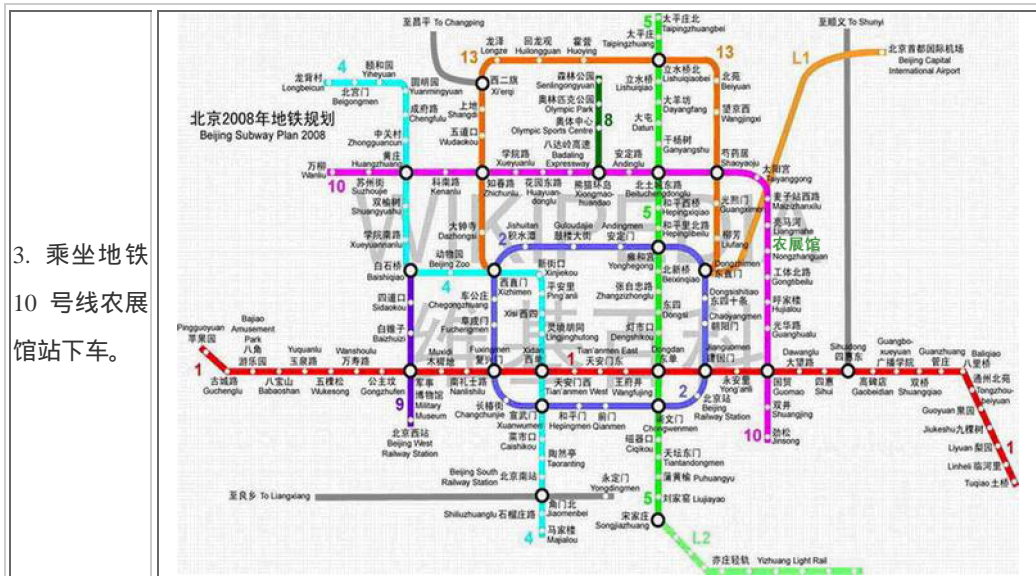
3. 乘坐地铁10 号线农展馆站下车。

北京2008年地铁规划
Beijing Subway Plan 2008

至昌平 To Changping
至顺义 To Shunyi
至良乡 To Liangxiang
北京首都国际机场 Beijing Capital International Airport
L1
L2
13
4
5
8
10
2
1
9

龙泽 Longze
回龙观 Huilongguan
霍营 Huoying
太平庄北 Taipingzhuangbei
太平庄 Taipingzhuang
西二旗 Xi'erqi
立水桥北 Lishuiqiaobei
立水桥 Lishuiqiao
北苑 Beiyuan
望京西 Wangjingxi
芍药居 Shaoyaoju
颐和园 Yiheyuan
龙背村 Longbeicun
北宫门 Beigongmen
圆明园 Yuanmingyuan
成府路 Chengfulu
上地 Shangdi
五道口 Wudaokou
森林公园 Senlingongyuan
奥林匹克公园 Olympic Park
奥体中心 Olympic Sports Centre
八达岭高速 Badaling Expressway
大屯 Datun
大羊坊 Dayangfang
千杨树 Ganyangshu
中关村 Zhongguancun
黄庄 Huangzhuang
万柳 Wanliu
苏州街 Suzhoujie
双榆树 Shuangyushu
学院南路 Xueyuannanlu
学院路 Xueyuanlu
知春路 Zhichunlu
科南路 Kenanlu
花园东路 Huayuandonglu
熊猫环岛 Xiongmaohuandao
安定路 Andinglu
北土城东路 Beituchengdonglu
和平西桥 Hepingxiqiao
光熙门 Guangximen
柳芳 Liufang
太阳宫 Taiyanggong
麦子店西路 Maizidianxilu
亮马河 Liangmahe
农展馆 Nongzhanguan
工体北路 Gongtibeilu
呼家楼 Hujialou
光华路 Guanghualu
大钟寺 Dazhongsi
积水潭 Jishuitan
鼓楼大街 Guloudajie
安定门 Andingmen
和平里北街 Hepinglibeijie
东直门 Dongzhimen
雍和宫 Yonghegong
动物园 Beijing Zoo
白石桥 Baishiqiao
车公庄西 Chegongzhuang
新街口 Xinjiekou
西直门 Xizhimen
北新桥 Beixinqiao
东四十条 Dongsishitiao
朝阳门 Chaoyangmen
平安里 Ping'anli
张自忠路 Zhangzizhonglu
紫竹院 Sidaokou
车公庄 Fuchengmen
阜成门 Fuchengmen
白塔寺 Baizhuizi
西四 Xisi
灵境胡同 Lingjinghutong
东四 Dongsi
灯市口 Dengshikou
建国门 Jianguomen
苹果园 Pingguoyuan
古城路 Gucheng
八角游乐园 Bajiao Amusement Park
八宝山 Babaoshan
玉泉路 Yuquanlu
五棵松 Wukesong
万寿路 Wanshoulu
公主坟 Gongzhufen
军事博物馆 Military Museum
木樨地 Muxidi
南礼士路 Nanlishilu
复兴门 Fuxingmen
西单 Xidan
天安门西 Tian'anmen West
天安门东 Tian'anmen East
王府井 Wangfujing
东单 Dongdan
永安里 Yong'anli
国贸 Guomao
大望路 Dawanglu
四惠 Sihui
四惠东 Sihuidong
高碑店 Gaobeidian
广播学院 Guangbo-xueyuan
双桥 Shuangqiao
管庄 Guanzhuang
八里桥 Baliqiao
通州北苑 Tongzhoubeiyuan
果园 Guoyuan
九棵树 Jiukeshu
梨园 Liyuan
临河里 Linheli
土桥 Tuqiao
北京西站 Beijing West Railway Station
长椿街 Changchunjie
宣武门 Xuanwumen
和平门 Hepingmen
前门 Qianmen
崇文门 Chongwenmen
北京站 Beijing Railway Station
双井 Shuangjing
劲松 Jinsong
菜市口 Caishikou
磁器口 Ciqikou
陶然亭 Taoranting
天坛东门 Tiantandongmen
蒲黄榆 Puhuangyu
北京南站 Beijing South Railway Station
永定门 Yongdingmen
刘家窑 Liujiayao
石榴庄 Shiliuzhuang
角门北 Jiaomenbei
马家楼 Majialou
宋家庄 Songjiazhuang
亦庄轻轨 Yizhuang Light Rail
WIKIPEDIA